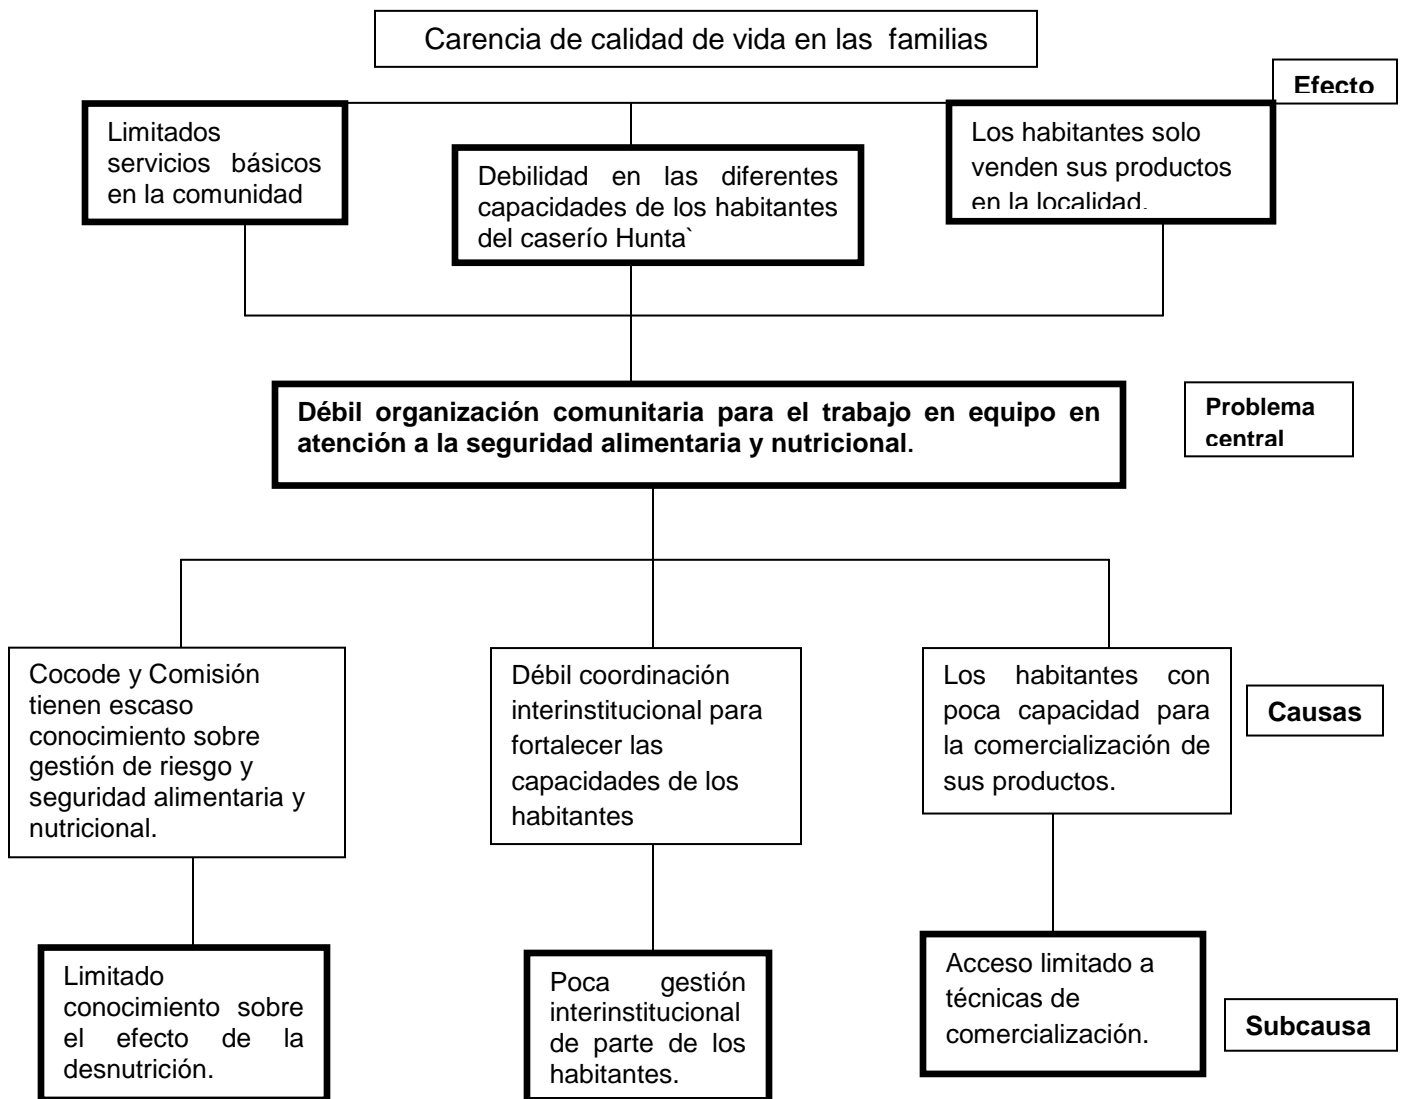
Carencia de calidad de vida en las familias

Efecto

Limitados servicios básicos en la comunidad

Debilidad en las diferentes capacidades de los habitantes del caserío Hunta`

Los habitantes solo venden sus productos en la localidad.

**Débil organización comunitaria para el trabajo en equipo en atención a la seguridad alimentaria y nutricional.**

Problema central

Cocode y Comisión tienen escaso conocimiento sobre gestión de riesgo y seguridad alimentaria y nutricional.

Débil coordinación interinstitucional para fortalecer las capacidades de los habitantes

Los habitantes con poca capacidad para la comercialización de sus productos.

Causas

Limitado conocimiento sobre el efecto de la desnutrición.

Poca gestión interinstitucional de parte de los habitantes.

Acceso limitado a técnicas de comercialización.

Subcausa